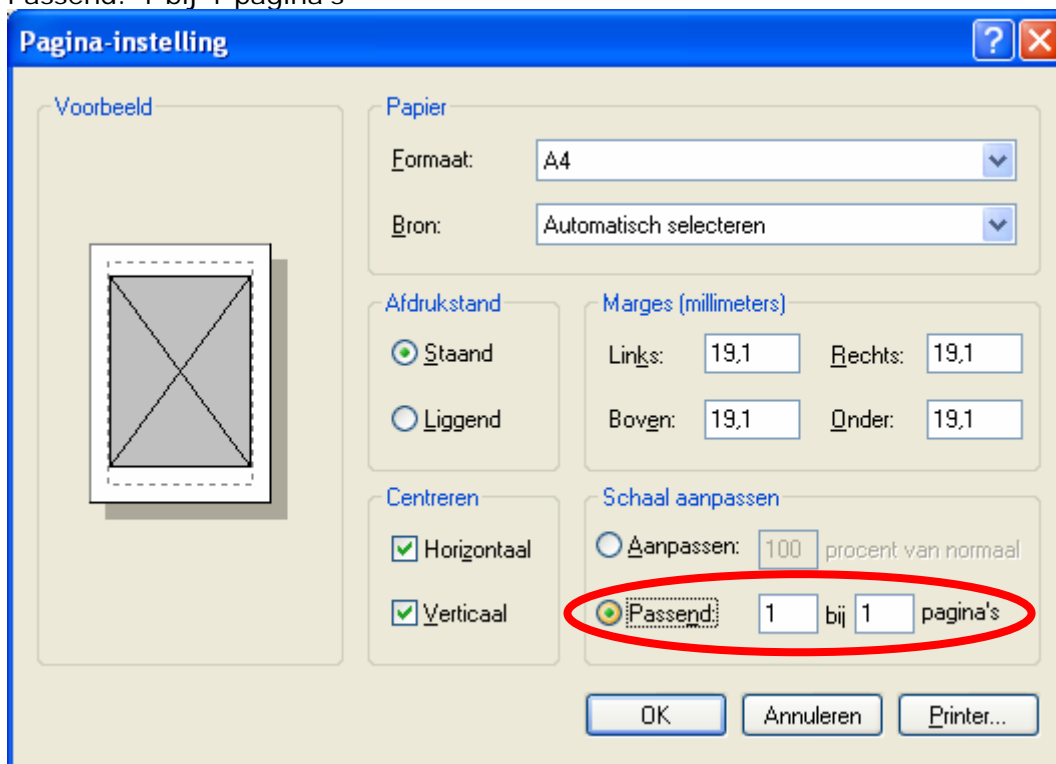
Passend: 1 bij 1 pagina's

Pagina-instelling

Voorbeeld

Papier

Formaat: A4

Bron: Automatisch selecteren

Afdrukstand

Staand

Liggend

Marges (millimeters)

Links: 19,1

Rechts: 19,1

Boven: 19,1

Onder: 19,1

Centreren

Horizontaal

Verticaal

Schaal aanpassen

Aanpassen: 100 procent van normaal

Passend: 1 bij 1 pagina's

OK

Annuleren

Printer...